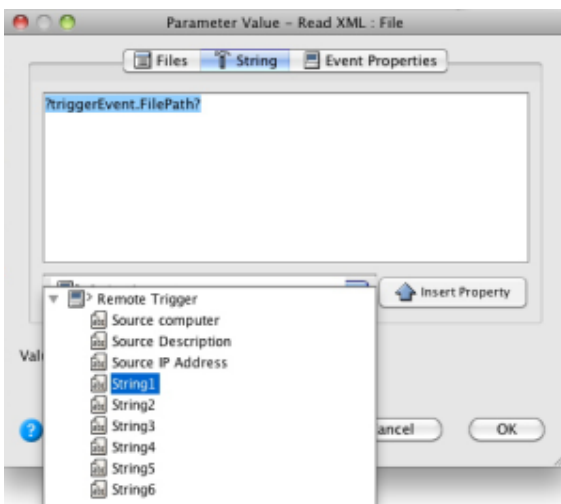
Parameter Value – Read XML : File

Files
String
Event Properties

?triggerEvent.FilePath?

Insert Property

Remote Trigger
Source computer
Source Description
Source IP Address
String1
String2
String3
String4
String5
String6

Val

ancel
OK